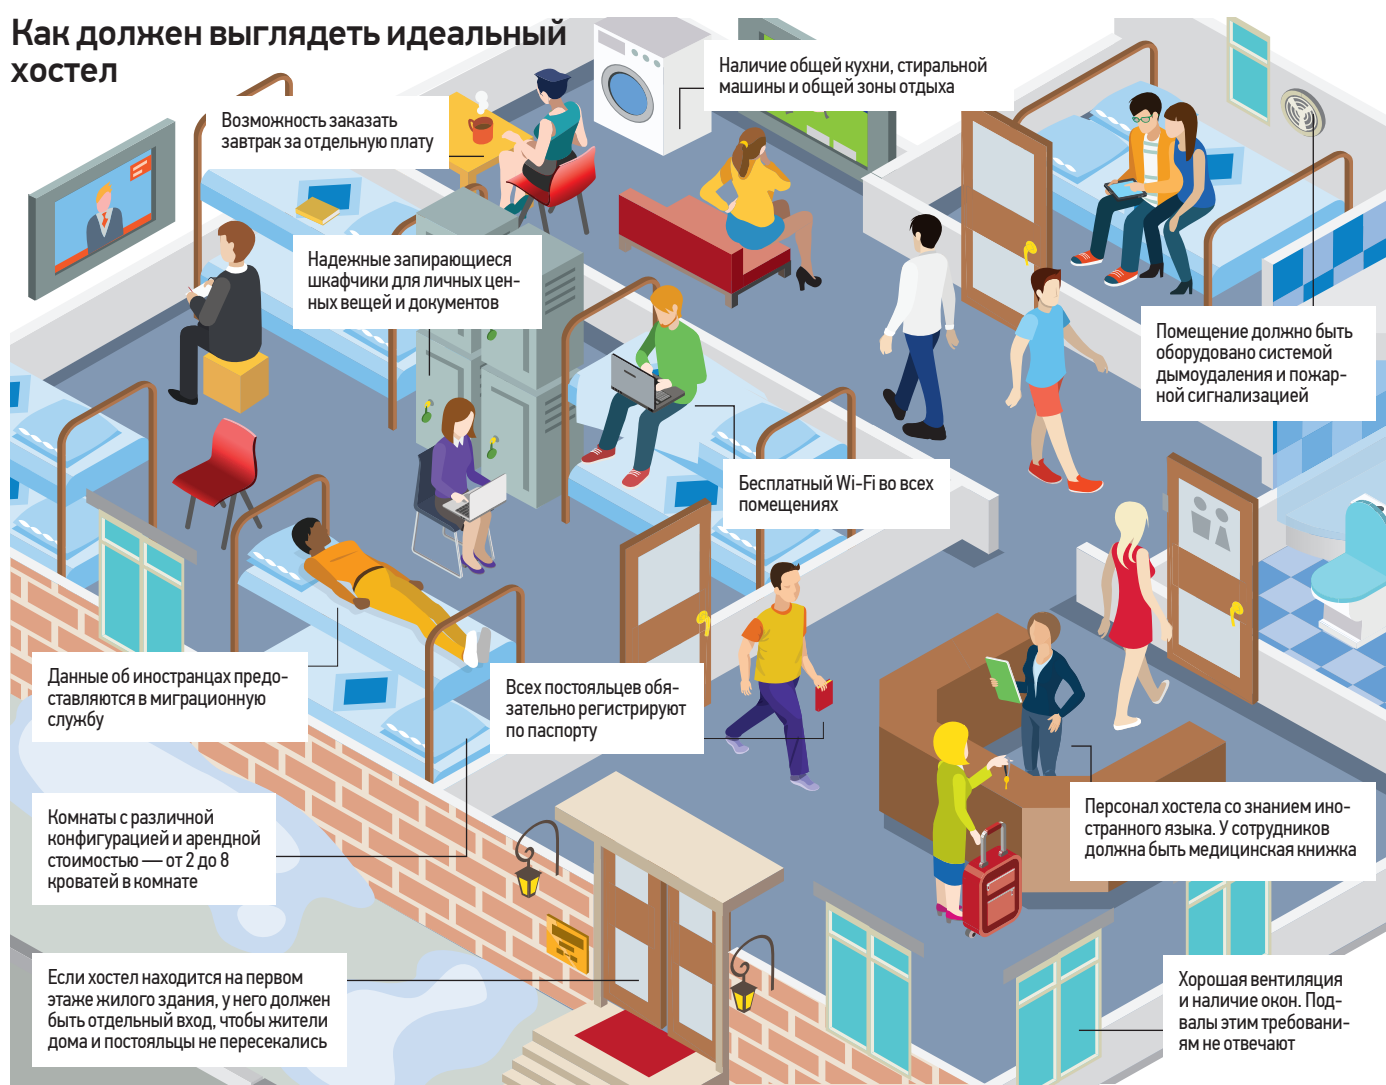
Как должен выглядеть идеальный хостел

Возможность заказать завтрак за отдельную плату

Наличие общей кухни, стиральной машины и общей зоны отдыха

Надежные запирающиеся шкафчики для личных ценных вещей и документов

Помещение должно быть оборудовано системой дымоудаления и пожарной сигнализацией

Бесплатный Wi-Fi во всех помещениях

Данные об иностранцах предоставляются в миграционную службу

Всех постояльцев обязательно регистрируют по паспорту

Комнаты с различной конфигурацией и арендной стоимостью — от 2 до 8 кроватей в комнате

Персонал хостела со знанием иностранного языка. У сотрудников должна быть медицинская книжка

Если хостел находится на первом этаже жилого здания, у него должен быть отдельный вход, чтобы жители дома и постояльцы не пересекались

Хорошая вентиляция и наличие окон. Подвалы этим требованиям не отвечают